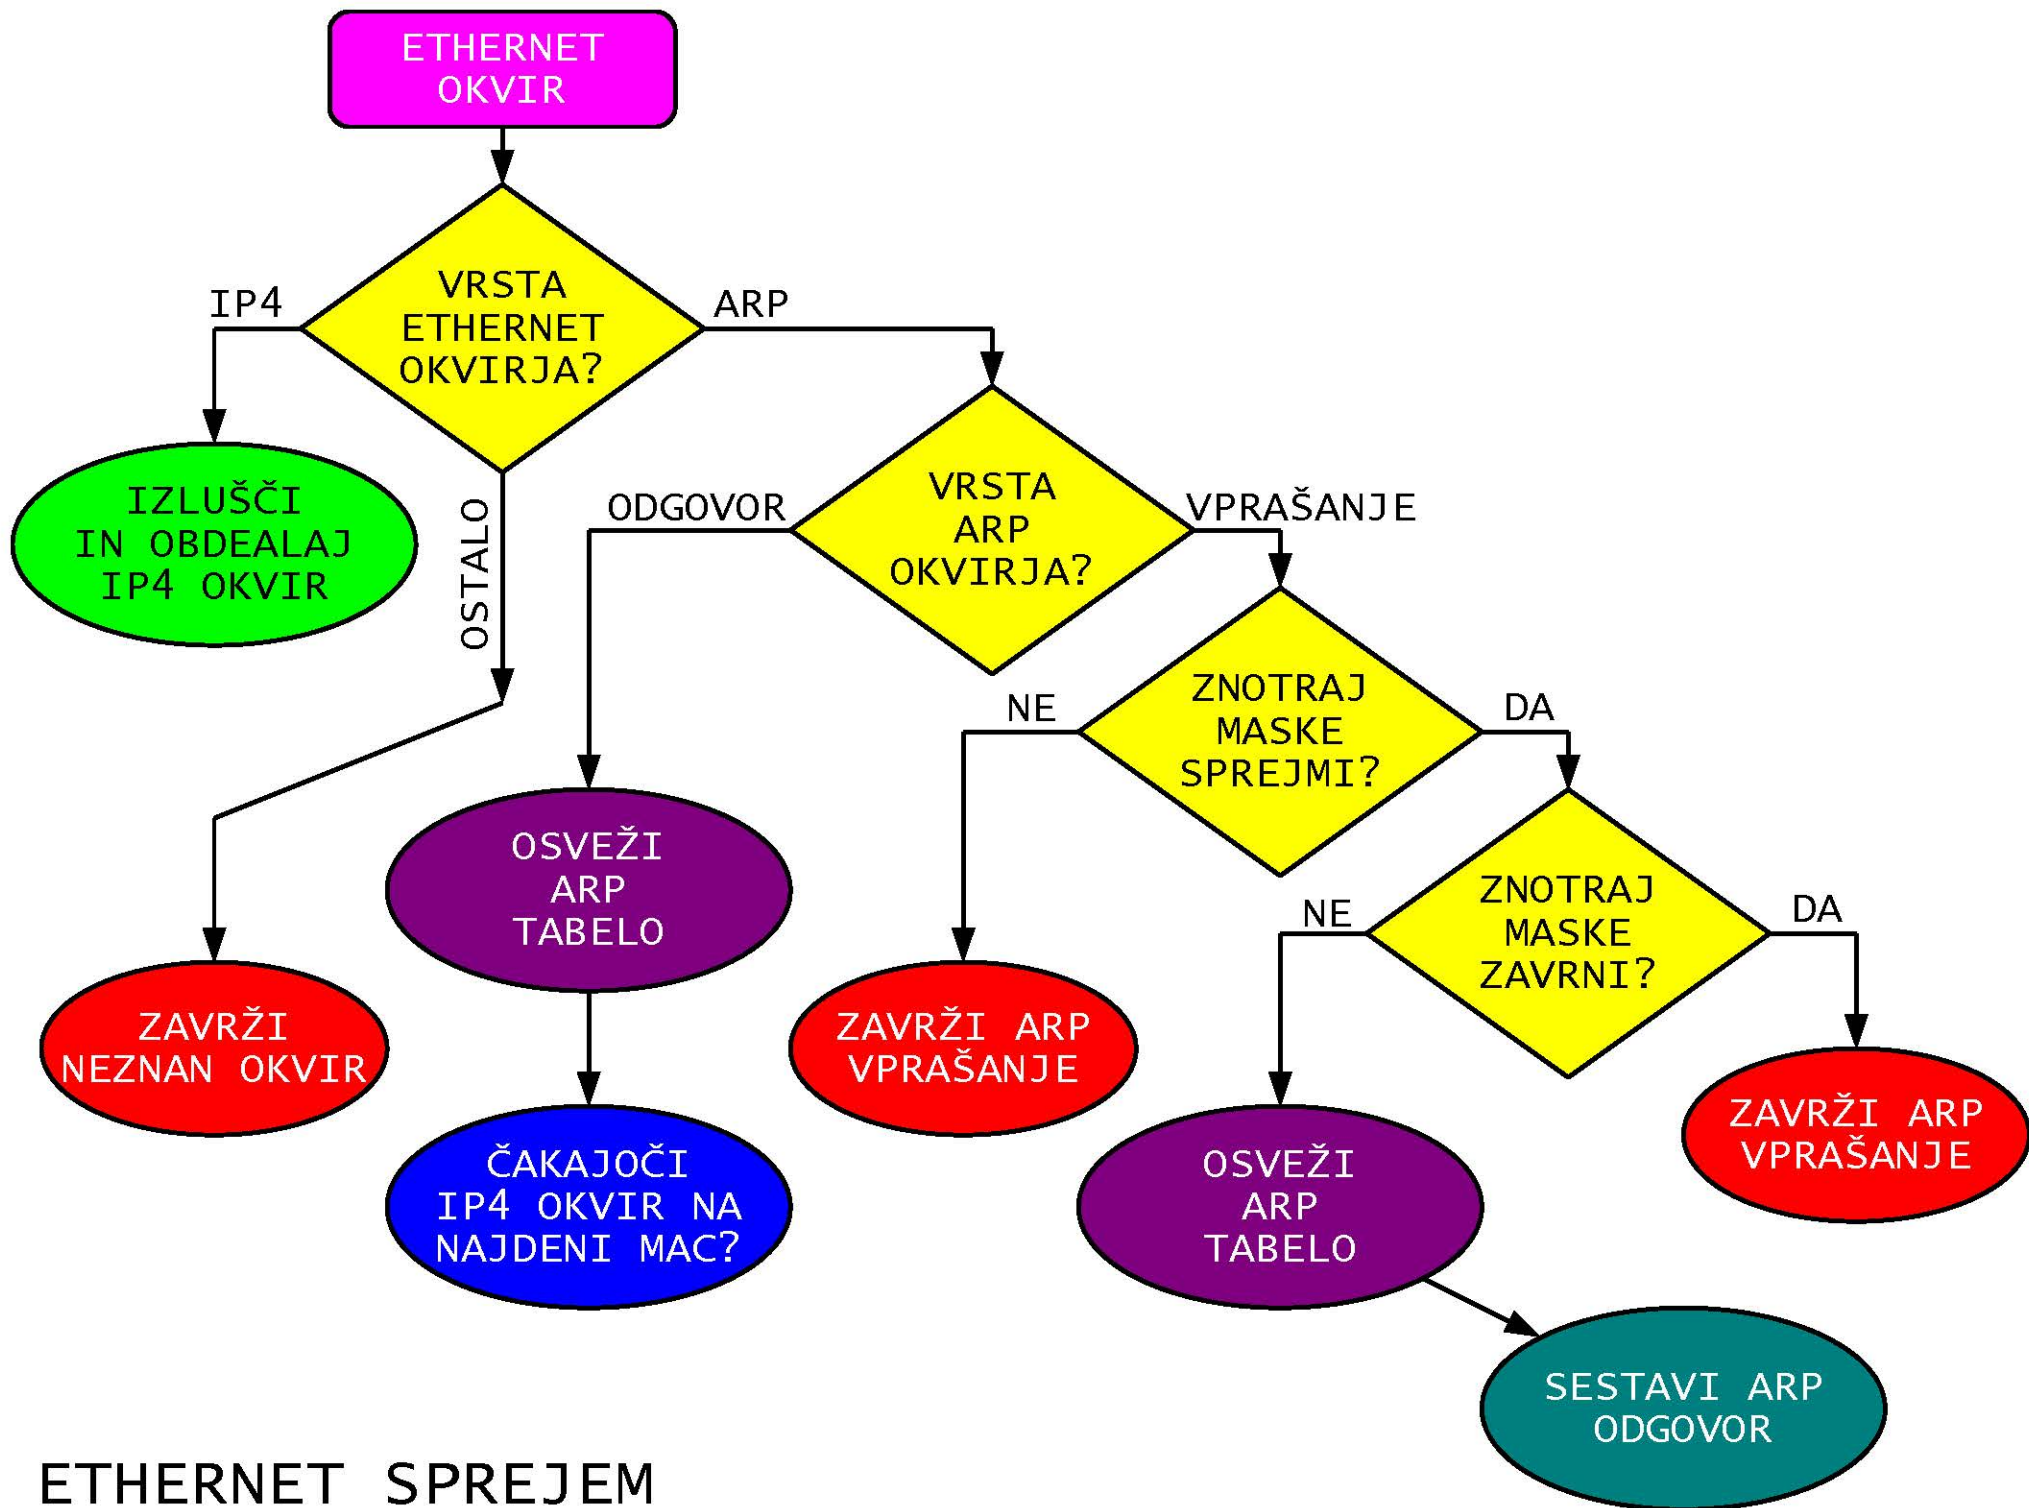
ETHERNET OKVIR

VRSTA ETHERNET OKVIRJA?

IP4

ARP

IZLUŠČI IN OBDEALAJ IP4 OKVIR

OSTALO

ODGOVOR

VRSTA ARP OKVIRJA?

VPRAŠANJE

ZNOTRAJ MASKE SPREJMI?

NE

DA

OSVEŽI ARP TABELO

ZNOTRAJ MASKE ZAVRNI?

NE

DA

ZAVRŽI NEZNAN OKVIR

ZAVRŽI ARP VPRAŠANJE

ZAVRŽI ARP VPRAŠANJE

ČAKAJOČI IP4 OKVIR NA NAJDENI MAC?

OSVEŽI ARP TABELO

SESTAVI ARP ODGOVOR

ETHERNET SPREJEM